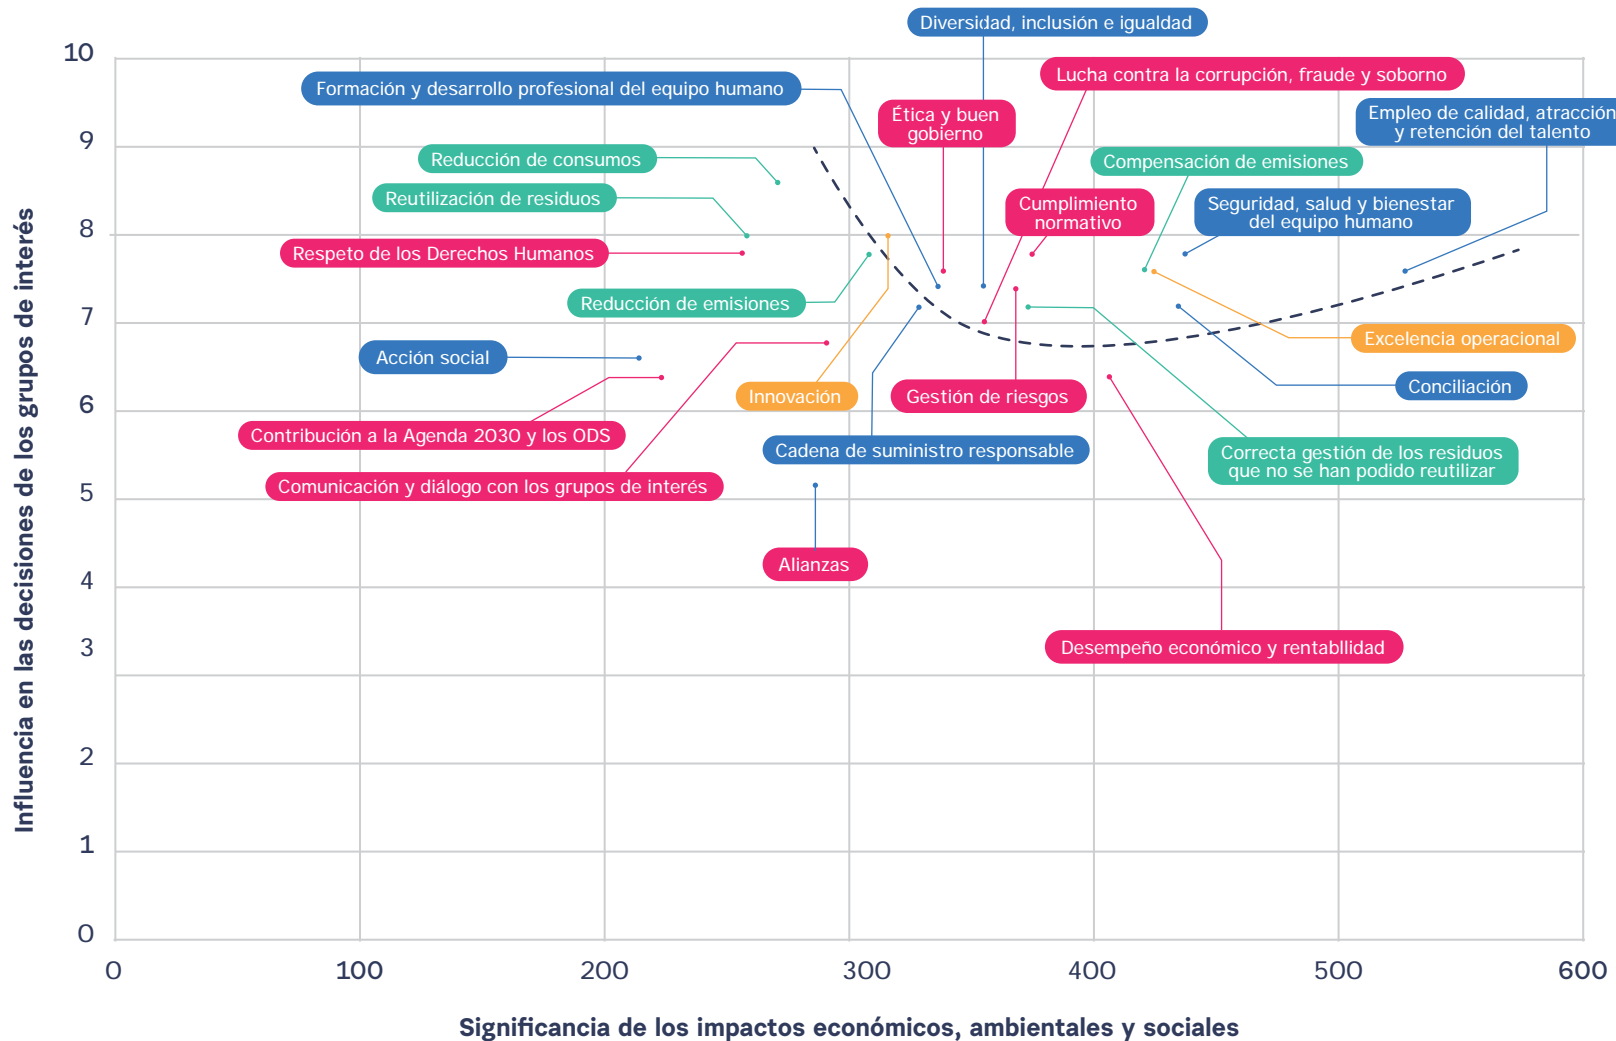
Diversidad, inclusión e igualdad

Formación y desarrollo profesional del equipo humano

Lucha contra la corrupción, fraude y soborno

Ética y buen gobierno

Empleo de calidad, atracción y retención del talento

Reducción de consumos

Compensación de emisiones

Reutilización de residuos

Cumplimiento normativo

Seguridad, salud y bienestar del equipo humano

Respeto de los Derechos Humanos

Reducción de emisiones

Excelencia operacional

Acción social

Conciliación

Innovación

Gestión de riesgos

Contribución a la Agenda 2030 y los ODS

Correcta gestión de los residuos que no se han podido reutilizar

Cadena de suministro responsable

Comunicación y diálogo con los grupos de interés

Alianzas

Desempeño económico y rentablidad

10
9
8
7
6
5
4
3
2
1
0

0
100
200
300
400
500
600

Influencia en las decisiones de los grupos de interés

Significancia de los impactos económicos, ambientales y sociales